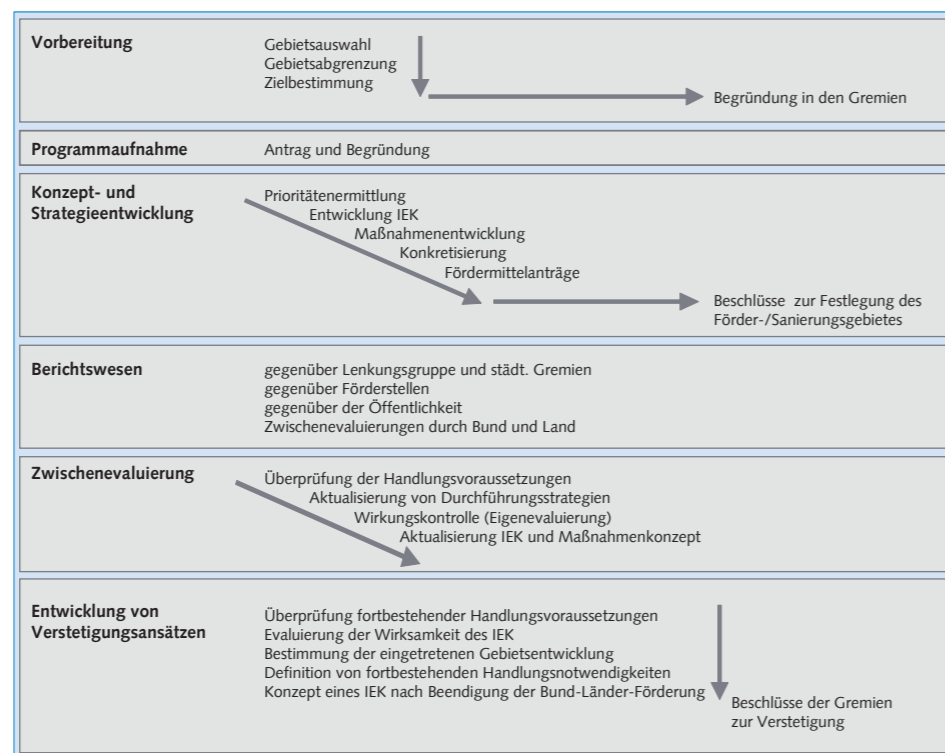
Vorbereitung

Gebietsauswahl
Gebietsabgrenzung
Zielbestimmung

Begründung in den Gremien

Programmaufnahme

Antrag und Begründung

Konzept- und Strategieentwicklung

Prioritätenermittlung
Entwicklung IEK
Maßnahmenentwicklung
Konkretisierung
Fördermittelanträge

Beschlüsse zur Festlegung des Förder-/Sanierungsgebietes

Berichtswesen

gegenüber Lenkungsgruppe und städt. Gremien
gegenüber Förderstellen
gegenüber der Öffentlichkeit
Zwischenevaluierungen durch Bund und Land

Zwischenevaluierung

Überprüfung der Handlungsvoraussetzungen
Aktualisierung von Durchführungsstrategien
Wirkungskontrolle (Eigenevaluierung)
Aktualisierung IEK und Maßnahmenkonzept

Entwicklung von Verstetigungsansätzen

Überprüfung fortbestehender Handlungsvoraussetzungen
Evaluierung der Wirksamkeit des IEK
Bestimmung der eingetretenen Gebietsentwicklung
Definition von fortbestehenden Handlungsnotwendigkeiten
Konzept eines IEK nach Beendigung der Bund-Länder-Förderung

Beschlüsse der Gremien zur Verstetigung